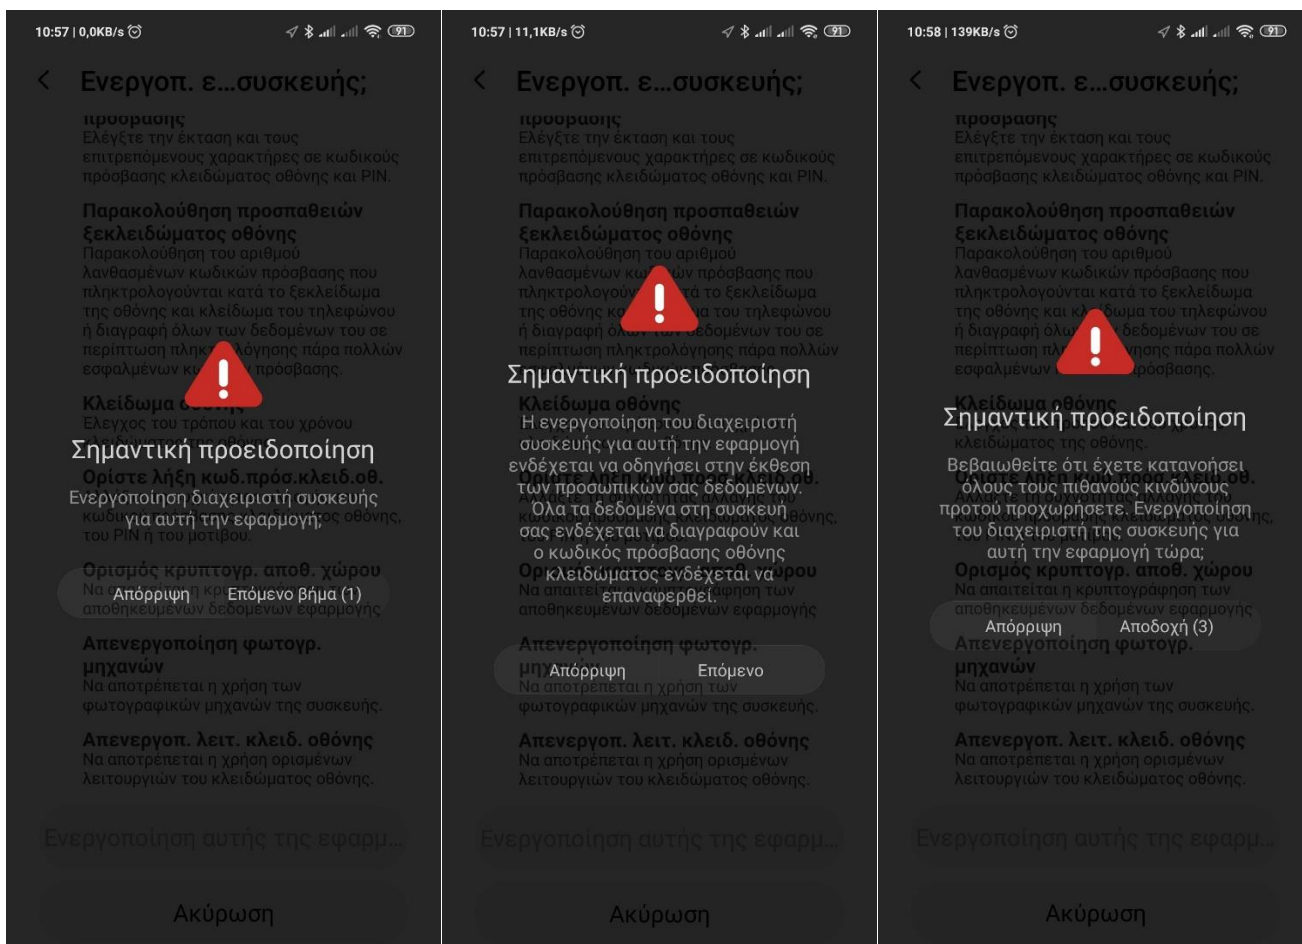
10:57 | 0,0KB/s

91

Ενεργοπ. ε...συσκευής;

πρόσβασης
Ελέγξτε την έκταση και τους επιτρεπόμενους χαρακτήρες σε κωδικούς πρόσβασης κλειδώματος οθόνης και PIN.

Παρακολούθηση προσπαθειών ξεκλειδώματος οθόνης
Παρακολούθηση του αριθμού λανθασμένων κωδικών πρόσβασης που πληκτρολογούνται κατά το ξεκλείδωμα της οθόνης και κλείδωμα του τηλεφώνου ή διαγραφή όλων των δεδομένων του σε περίπτωση πληκτ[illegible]λόγησης πάρα πολλών εσφαλμένων κ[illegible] πρόσβασης.

Κλείδωμα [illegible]
Έλεγχος του τρόπου και του χρόνου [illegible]

Σημαντική προειδοποίηση

Ορίστε λήξη κωδ.πρόσ.κλειδ.οθ.

Ενεργοποίηση διαχειριστή συσκευής για αυτή την εφαρμογή;

Ορισμός κρυπτογρ. αποθ. χώρου

Απόρριψη Επόμενο βήμα (1)

Απενεργοποίηση φωτογρ. μηχανών
Να αποτρέπεται η χρήση των φωτογραφικών μηχανών της συσκευής.

Απενεργοπ. λειτ. κλειδ. οθόνης
Να αποτρέπεται η χρήση ορισμένων λειτουργιών του κλειδώματος οθόνης.

Ενεργοποίηση αυτής της εφαρμ...

Ακύρωση

10:57 | 11,1KB/s

91

Ενεργοπ. ε...συσκευής;

Σημαντική προειδοποίηση

Η ενεργοποίηση του διαχειριστή συσκευής για αυτή την εφαρμογή ενδέχεται να οδηγήσει στην έκθεση των προσωπικών σας δεδομένων. Όλα τα δεδομένα στη συσκευή σας ενδέχεται να διαγραφούν και ο κωδικός πρόσβασης οθόνης κλειδώματος ενδέχεται να επαναφερθεί.

Απόρριψη Επόμενο

Απενεργοπ. λειτ. κλειδ. οθόνης
Να αποτρέπεται η χρήση ορισμένων λειτουργιών του κλειδώματος οθόνης.

Ενεργοποίηση αυτής της εφαρμ...

Ακύρωση

10:58 | 139KB/s

91

Ενεργοπ. ε...συσκευής;

Σημαντική προειδοποίηση

Βεβαιωθείτε ότι έχετε κατανοήσει όλους τους πιθανούς κινδύνους προτού προχωρήσετε. Ενεργοποίηση του διαχειριστή της συσκευής για αυτή την εφαρμογή τώρα;

Ορισμός κρυπτογρ. αποθ. χώρου
Να απαιτείται η κρυπτογράφηση των αποθηκευμένων δεδομένων εφαρμογής

Απόρριψη Αποδοχή (3)

Απενεργοποίηση φωτογρ. μηχανών
Να αποτρέπεται η χρήση των φωτογραφικών μηχανών της συσκευής.

Απενεργοπ. λειτ. κλειδ. οθόνης
Να αποτρέπεται η χρήση ορισμένων λειτουργιών του κλειδώματος οθόνης.

Ενεργοποίηση αυτής της εφαρμ...

Ακύρωση